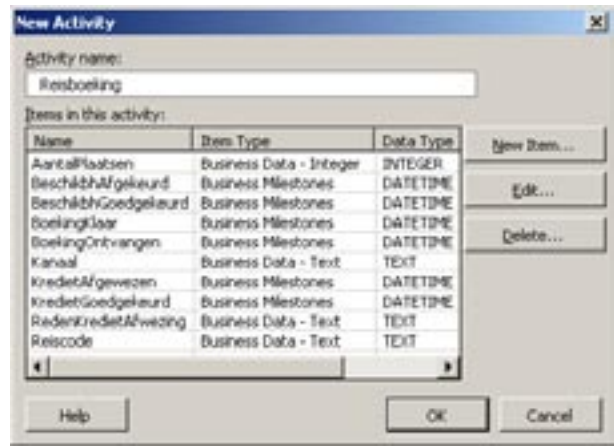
New Activity

Activity name:
Reisboeking

Items in this activity:

| Name | Item Type | Data Type |
|---|---|---|
| AantalPlaatsen | Business Data - Integer | INTEGER |
| BeschikbhAfgekeurd | Business Milestones | DATETIME |
| BeschikbhGoedgekeurd | Business Milestones | DATETIME |
| BoekingKlaar | Business Milestones | DATETIME |
| BoekingOntvangen | Business Milestones | DATETIME |
| Kanaal | Business Data - Text | TEXT |
| KredietAfgewezen | Business Milestones | DATETIME |
| KredietGoedgekeurd | Business Milestones | DATETIME |
| RedenKredietAfwezing | Business Data - Text | TEXT |
| Reiscode | Business Data - Text | TEXT |

New Item...
Edit...
Delete...

Help
OK
Cancel